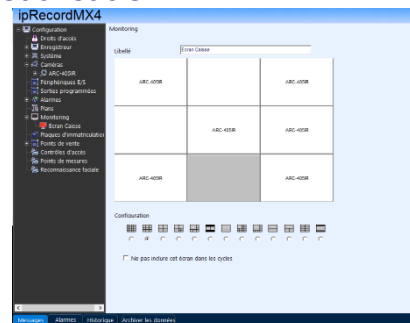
ipRecordMX4

Configuration
Droits d'accès
Enregistreur
Système
Caméras
ARC-405R
Périphériques E/S
Sorties programmées
Alarmes
Plans
Monitoring
Ecran Caisse
Plaques d'immatriculation
Points de vente
Contrôles d'accès
Points de mesures
Reconnaissance faciale

Monitoring

Libellé Ecran Caisse

| ARC-405R | | ARC-405R |
|---|---|---|
| | ARC-405R | ARC-405R |
| ARC-405R | | ARC-405R |

Configuration

Ne pas inclure cet écran dans les cycles

Messages Alarmes Historique Archiver les données